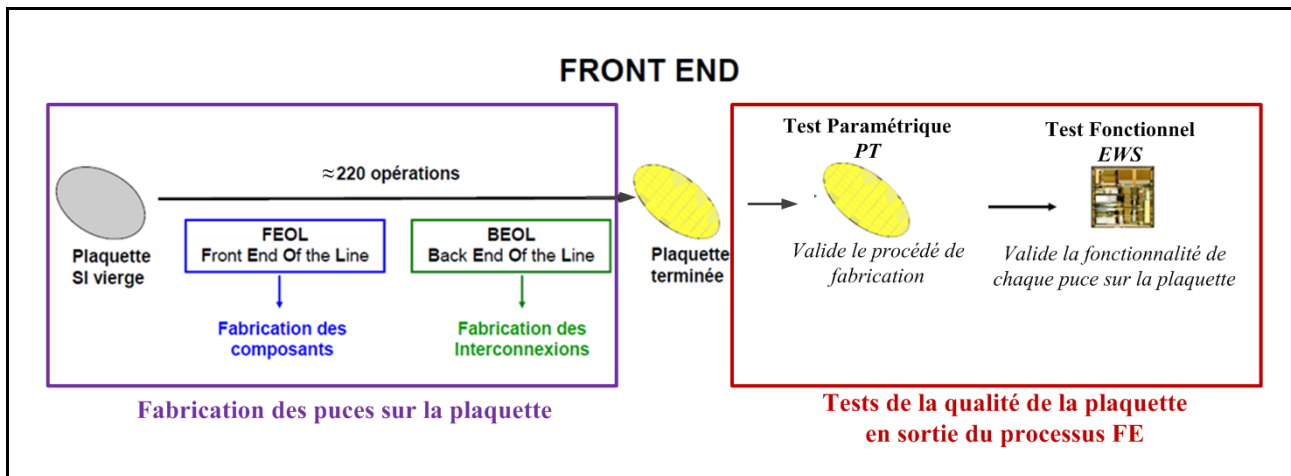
FRONT END

≈220 opérations

Plaquette SI vierge

FEOL
Front End Of the Line

Fabrication des composants

BEOL
Back End Of the Line

Fabrication des Interconnexions

Plaquette terminée

Fabrication des puces sur la plaquette

Test Paramétrique
PT

Valide le procédé de fabrication

Test Fonctionnel
EWS

Valide la fonctionnalité de chaque puce sur la plaquette

Tests de la qualité de la plaquette en sortie du processus FE